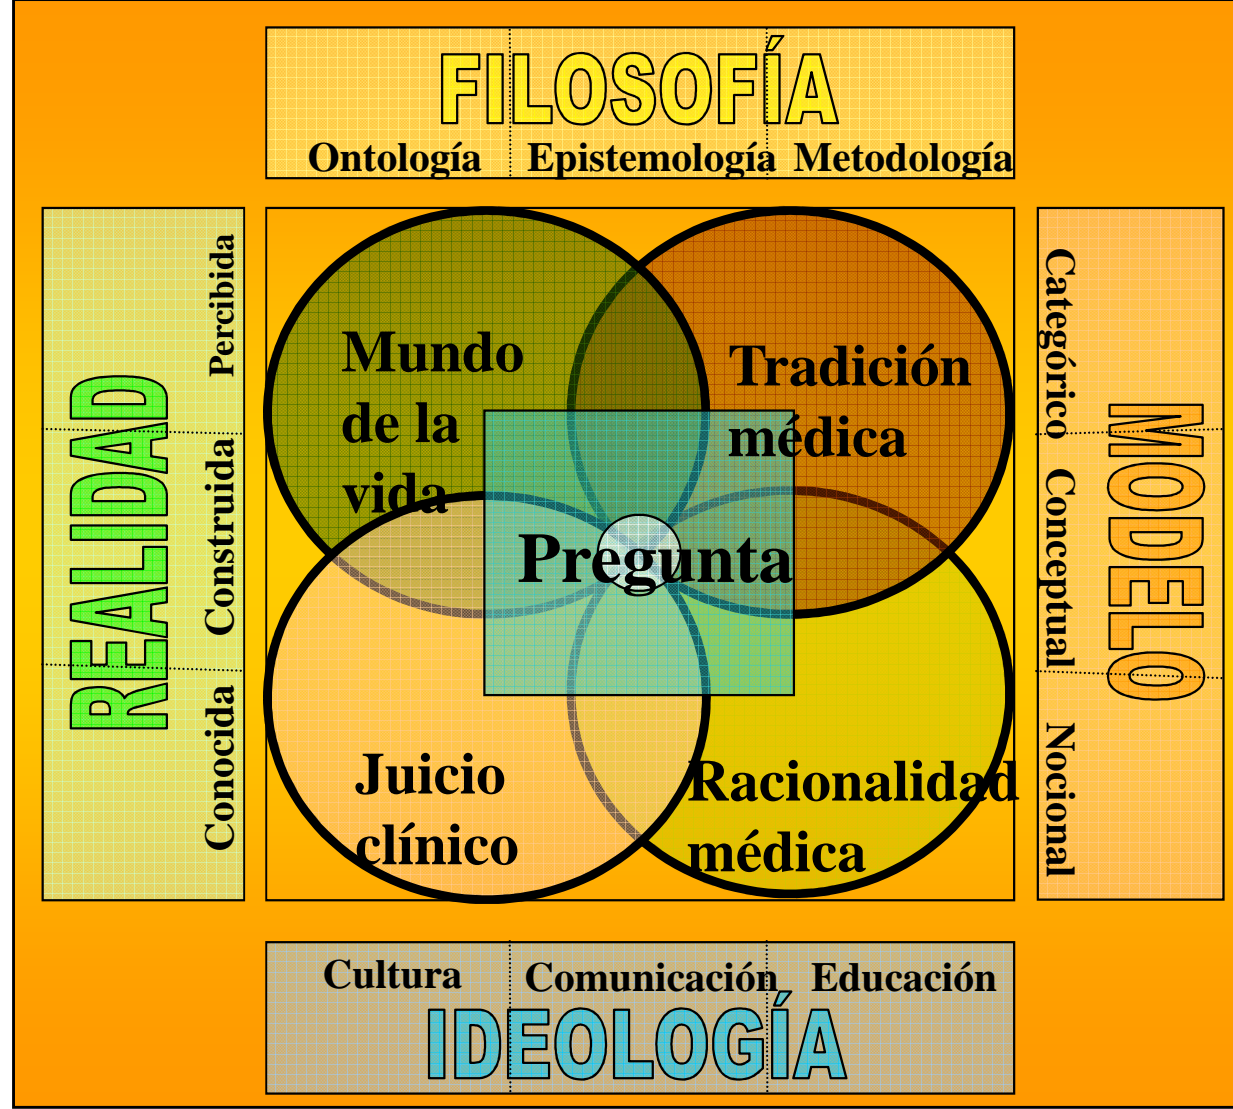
FILOSOFÍA
Ontología Epistemología Metodología

REALIDAD
Percibida
Construida
Conocida

Mundo de la vida

Tradición médica

Pregunta

Juicio clínico

Racionalidad médica

MODELO
Categórico
Conceptual
Nocional

Cultura Comunicación Educación
IDEOLOGÍA